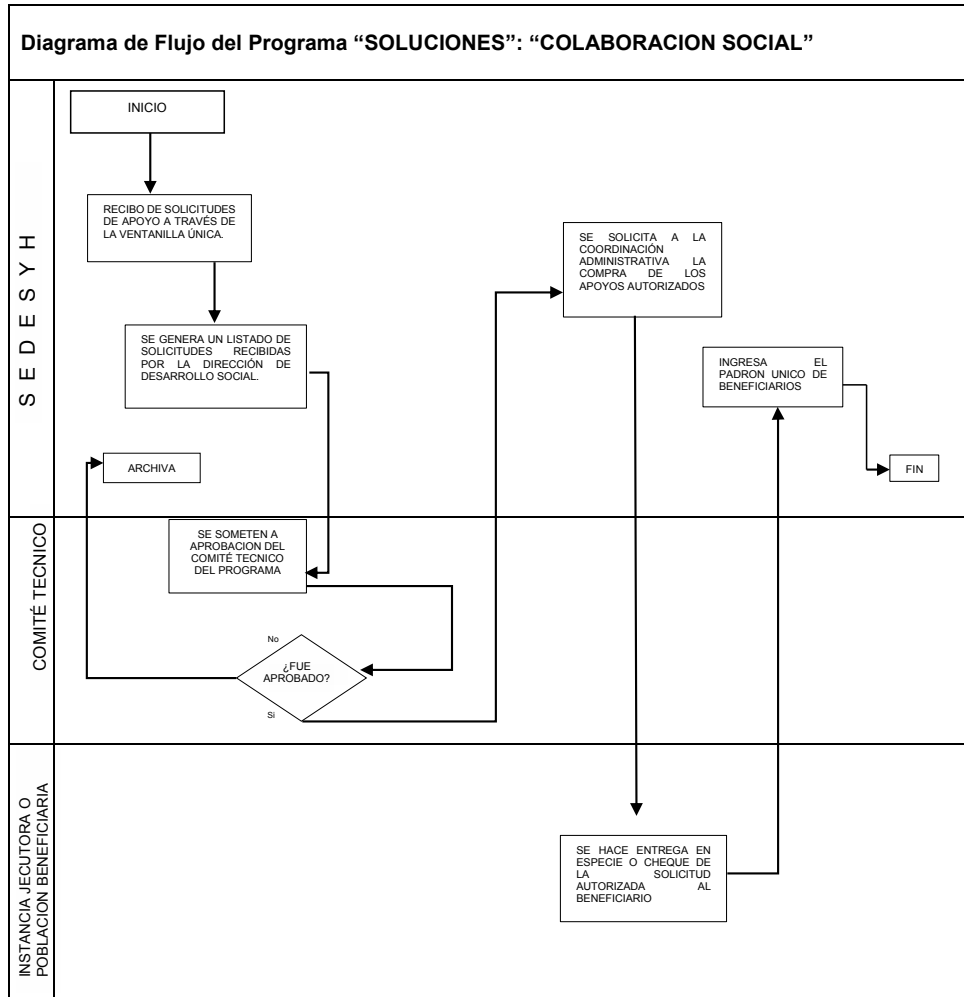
Diagrama de Flujo del Programa “SOLUCIONES”: “COLABORACION SOCIAL”

S E D E S Y H

INICIO

RECIBO DE SOLICITUDES DE APOYO A TRAVÉS DE LA VENTANILLA ÚNICA.

SE GENERA UN LISTADO DE SOLICITUDES RECIBIDAS POR LA DIRECCIÓN DE DESARROLLO SOCIAL.

ARCHIVA

SE SOLICITA A LA COORDINACIÓN ADMINISTRATIVA LA COMPRA DE LOS APOYOS AUTORIZADOS

INGRESA EL PADRON UNICO DE BENEFICIARIOS

FIN

COMITÉ TECNICO

SE SOMETEN A APROBACION DEL COMITÉ TECNICO DEL PROGRAMA

No

¿FUE APROBADO?

Si

INSTANCIA JECUTORA O POBLACION BENEFICIARIA

SE HACE ENTREGA EN ESPECIE O CHEQUE DE LA SOLICITUD AUTORIZADA AL BENEFICIARIO